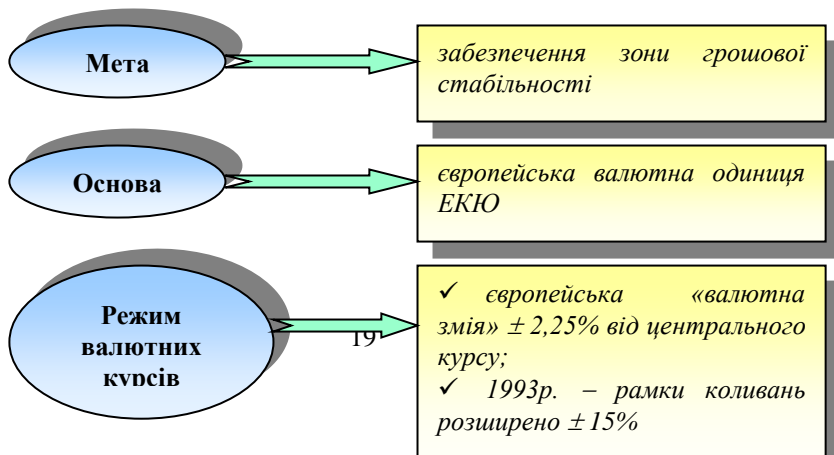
Мета

забезпечення зони грошової стабільності

Основа

європейська валютна одиниця ЕКЮ

Режим валютних курсів

19

✓ європейська «валютна змія» $\pm$ 2,25% від центрального курсу;

✓ 1993р. – рамки коливань розширено $\pm$ 15%